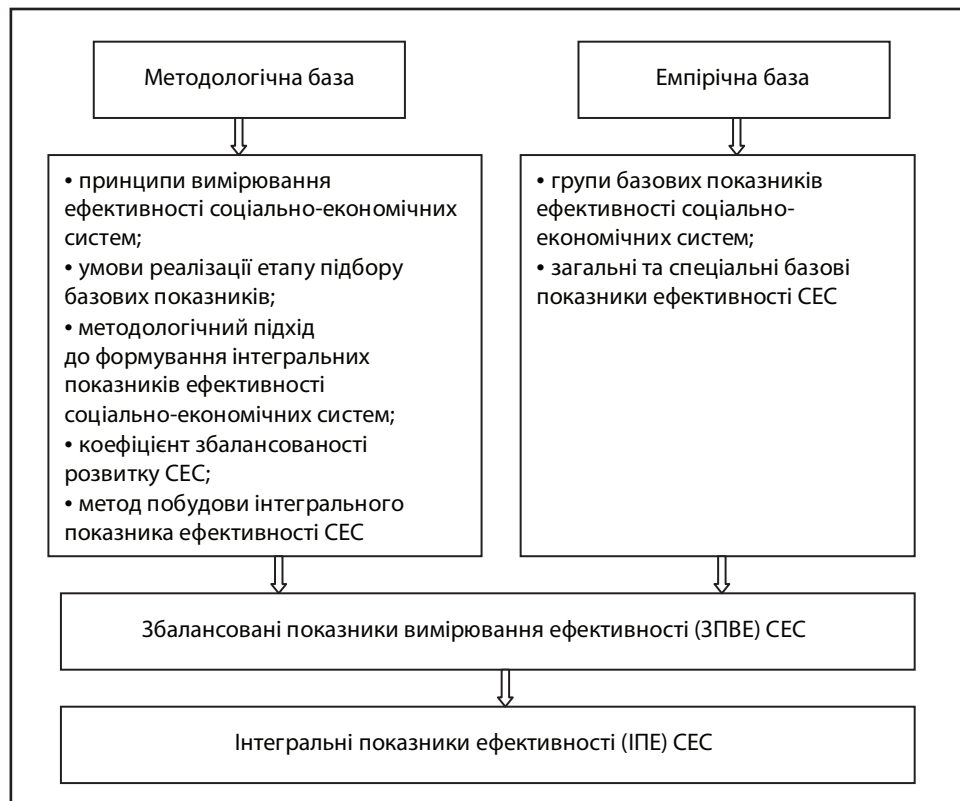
Методологічна база

Емпірічна база

• принципи вимірювання ефективності соціально-економічних систем;
• умови реалізації етапу підбору базових показників;
• методологічний підхід до формування інтегральних показників ефективності соціально-економічних систем;
• коефіцієнт збалансованості розвитку СЕС;
• метод побудови інтегрального показника ефективності СЕС

• групи базових показників ефективності соціально-економічних систем;
• загальні та спеціальні базові показники ефективності СЕС

Збалансовані показники вимірювання ефективності (ЗПВЕ) СЕС

Інтегральні показники ефективності (ІПЕ) СЕС